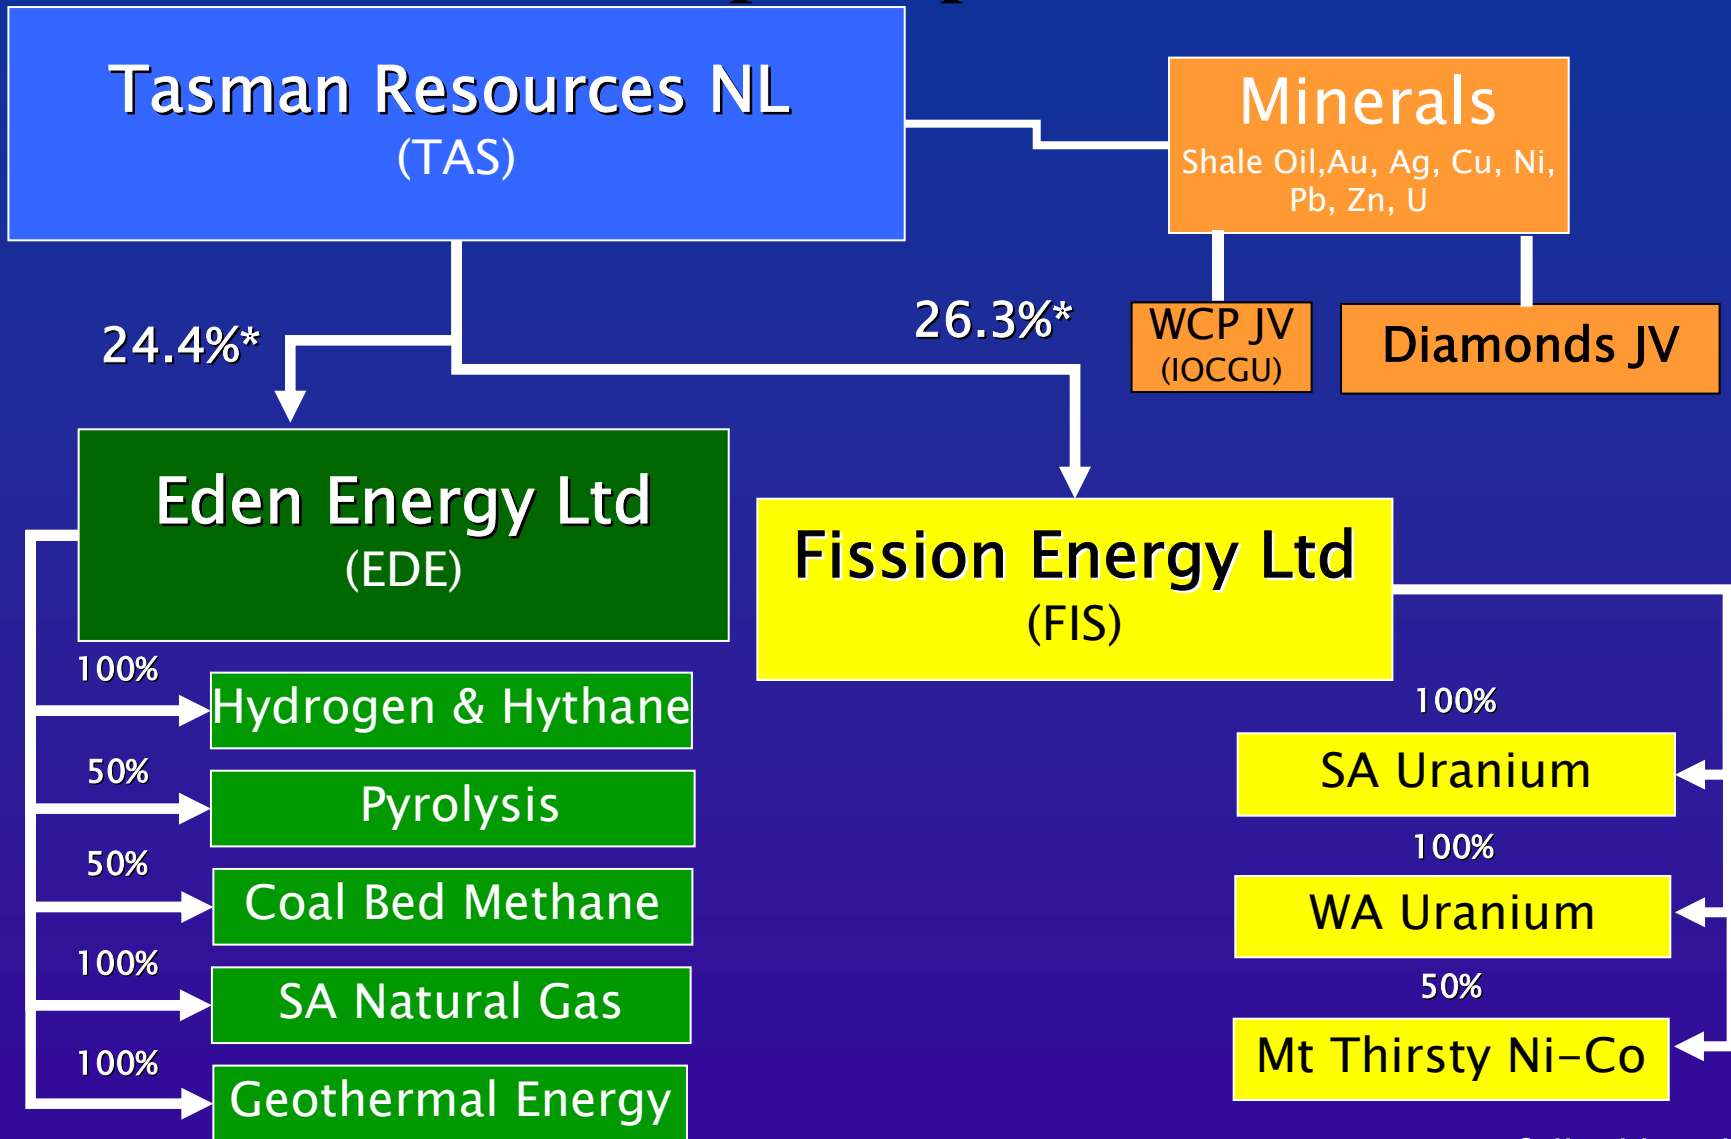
Tasman Resources NL
(TAS)

Minerals
Shale Oil,Au, Ag, Cu, Ni, Pb, Zn, U

WCP JV
(IOCGU)

Diamonds JV

24.4%*

26.3%*

Eden Energy Ltd
(EDE)

Fission Energy Ltd
(FIS)

100%
Hydrogen & Hythane

50%
Pyrolysis

50%
Coal Bed Methane

100%
SA Natural Gas

100%
Geothermal Energy

100%
SA Uranium

100%
WA Uranium

50%
Mt Thirsty Ni-Co